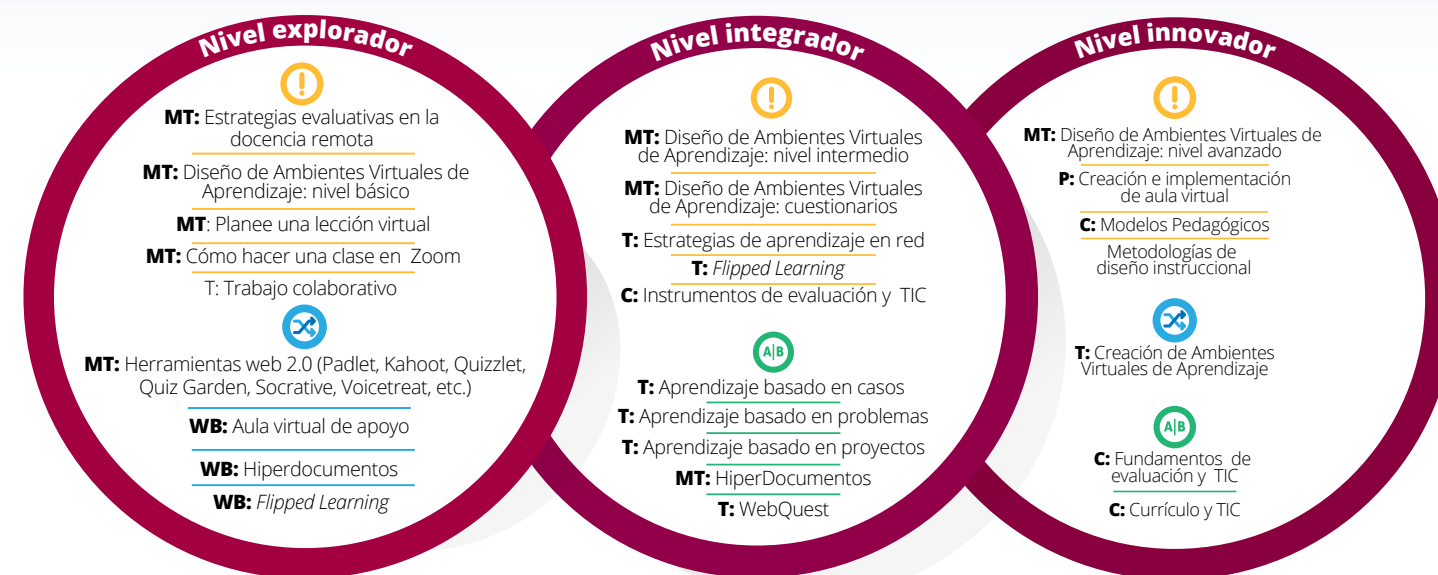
Nivel explorador

**MT:** Estrategias evaluativas en la docencia remota

**MT:** Diseño de Ambientes Virtuales de Aprendizaje: nivel básico

**MT**: Planee una lección virtual

**MT:** Cómo hacer una clase en Zoom

T: Trabajo colaborativo

**MT:** Herramientas web 2.0 (Padlet, Kahoot, Quizzlet, Quiz Garden, Socrative, Voicetreat, etc.)

**WB:** Aula virtual de apoyo

**WB:** Hiperdocumentos

**WB:** *Flipped Learning*

Nivel integrador

**MT:** Diseño de Ambientes Virtuales de Aprendizaje: nivel intermedio

**MT:** Diseño de Ambientes Virtuales de Aprendizaje: cuestionarios

**T:** Estrategias de aprendizaje en red

**T:** *Flipped Learning*

**C:** Instrumentos de evaluación y TIC

A|B

**T:** Aprendizaje basado en casos

**T:** Aprendizaje basado en problemas

**T:** Aprendizaje basado en proyectos

**MT:** HiperDocumentos

**T:** WebQuest

Nivel innovador

**MT:** Diseño de Ambientes Virtuales de Aprendizaje: nivel avanzado

**P:** Creación e implementación de aula virtual

**C:** Modelos Pedagógicos

Metodologías de diseño instruccional

**T:** Creación de Ambientes Virtuales de Aprendizaje

A|B

**C:** Fundamentos de evaluación y TIC

**C:** Currículo y TIC